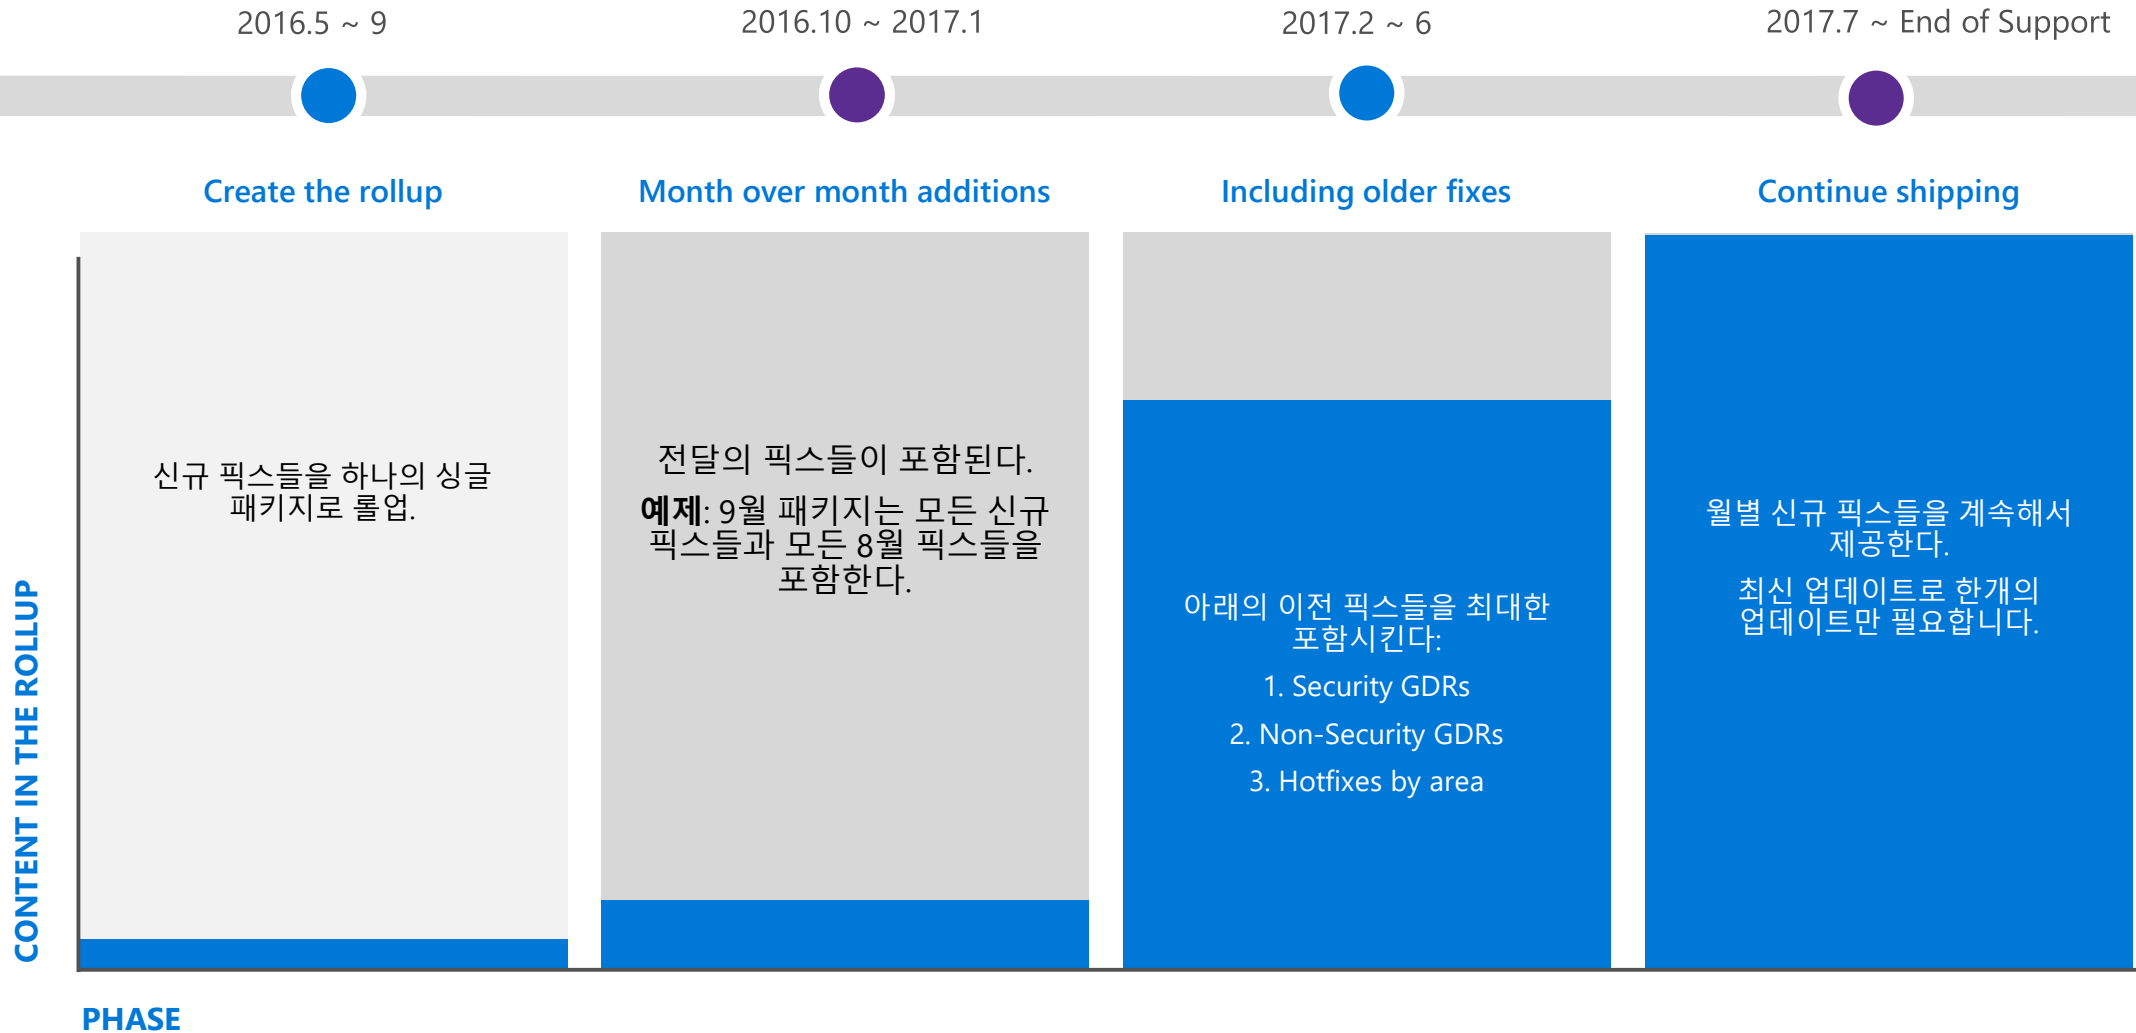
2016.5 ~ 9

2016.10 ~ 2017.1

2017.2 ~ 6

2017.7 ~ End of Support

Create the rollup

Month over month additions

Including older fixes

Continue shipping

신규 픽스들을 하나의 싱글 패키지로 롤업.

전달의 픽스들이 포함된다.

**예제**: 9월 패키지는 모든 신규 픽스들과 모든 8월 픽스들을 포함한다.

아래의 이전 픽스들을 최대한 포함시킨다:

1. Security GDRs

2. Non-Security GDRs

3. Hotfixes by area

월별 신규 픽스들을 계속해서 제공한다.

최신 업데이트로 한개의 업데이트만 필요합니다.

CONTENT IN THE ROLLUP

PHASE